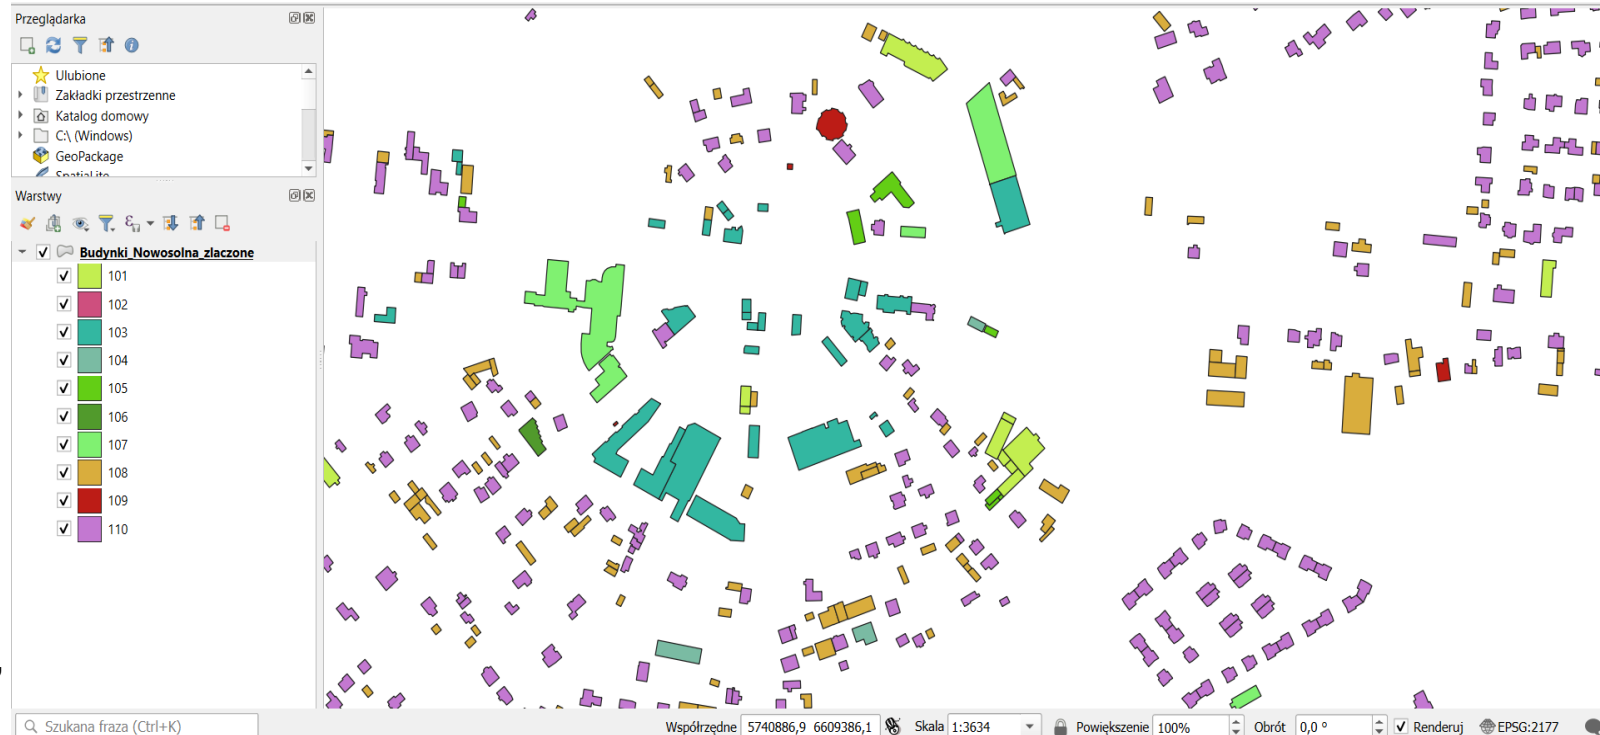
Przeglądarka

Ulubione
Zakładki przestrzenne
Katalog domowy
C:\ (Windows)
GeoPackage
Spatialite

Warstwy

Budynki_Nowosolna_zlaczone
101
102
103
104
105
106
107
108
109
110

Szukana fraza (Ctrl+K)
Współrzędne 5740886,9 6609386,1
Skala 1:3634
Powiększenie 100%
Obrót 0,0 °
Renderuj
EPSG:2177